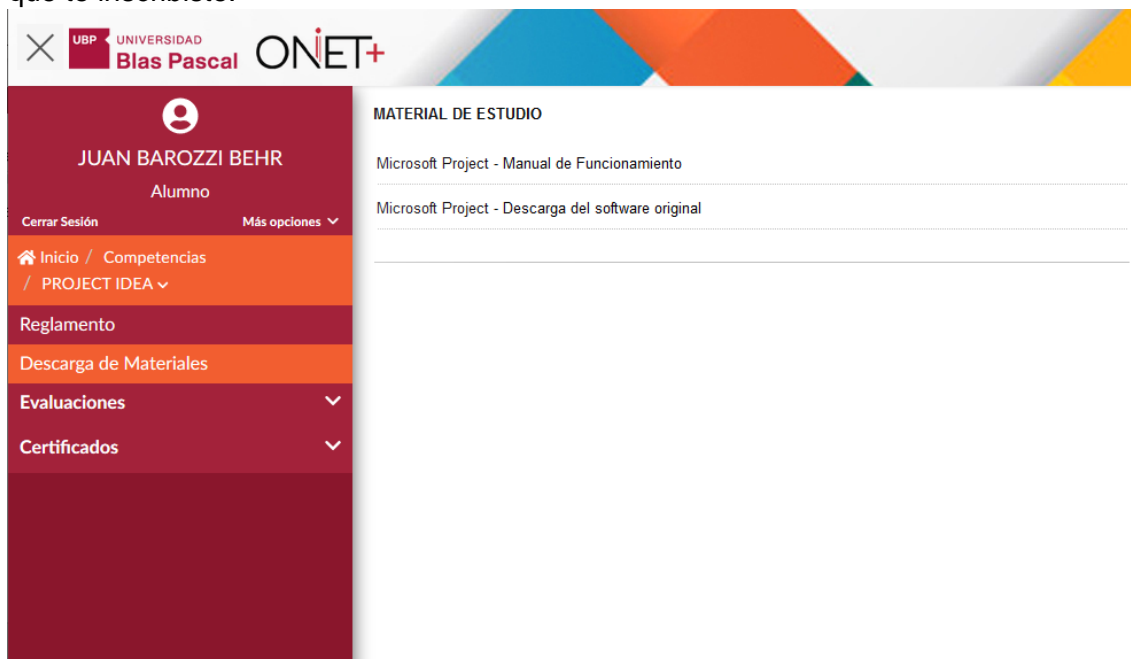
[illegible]

UBP UNIVERSIDAD Blas Pascal ONET+

JUAN BAROZZI BEHR
Alumno
Cerrar Sesión
Más opciones

Inicio / Competencias / PROJECT IDEA

Reglamento
Descarga de Materiales
Evaluaciones
Certificados

MATERIAL DE ESTUDIO

Microsoft Project - Manual de Funcionamiento

Microsoft Project - Descarga del software original